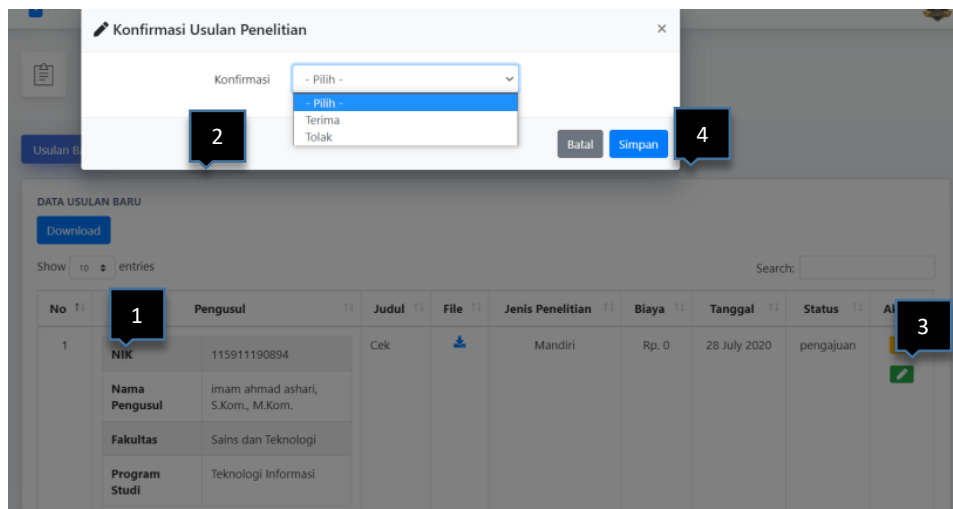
Konfirmasi Usulan Penelitian ×

Konfirmasi - Pilih -

- Pilih -
Terima
Tolak

Batal Simpan

2

4

Usulan B

DATA USULAN BARU

Download

Show 10 entries

Search:

| No | Pengusul | | Judul | File | Jenis Penelitian | Biaya | Tanggal | Status | Ak |
|---|---|---|---|---|---|---|---|---|---|
| 1 | NIK | 115911190894 | Cek | | Mandiri | Rp. 0 | 28 July 2020 | pengajuan | |
| | Nama Pengusul | imam ahmad ashari, S.Kom., M.Kom. | | | | | | | |
| | Fakultas | Sains dan Teknologi | | | | | | | |
| | Program Studi | Teknologi Informasi | | | | | | | |

1

3